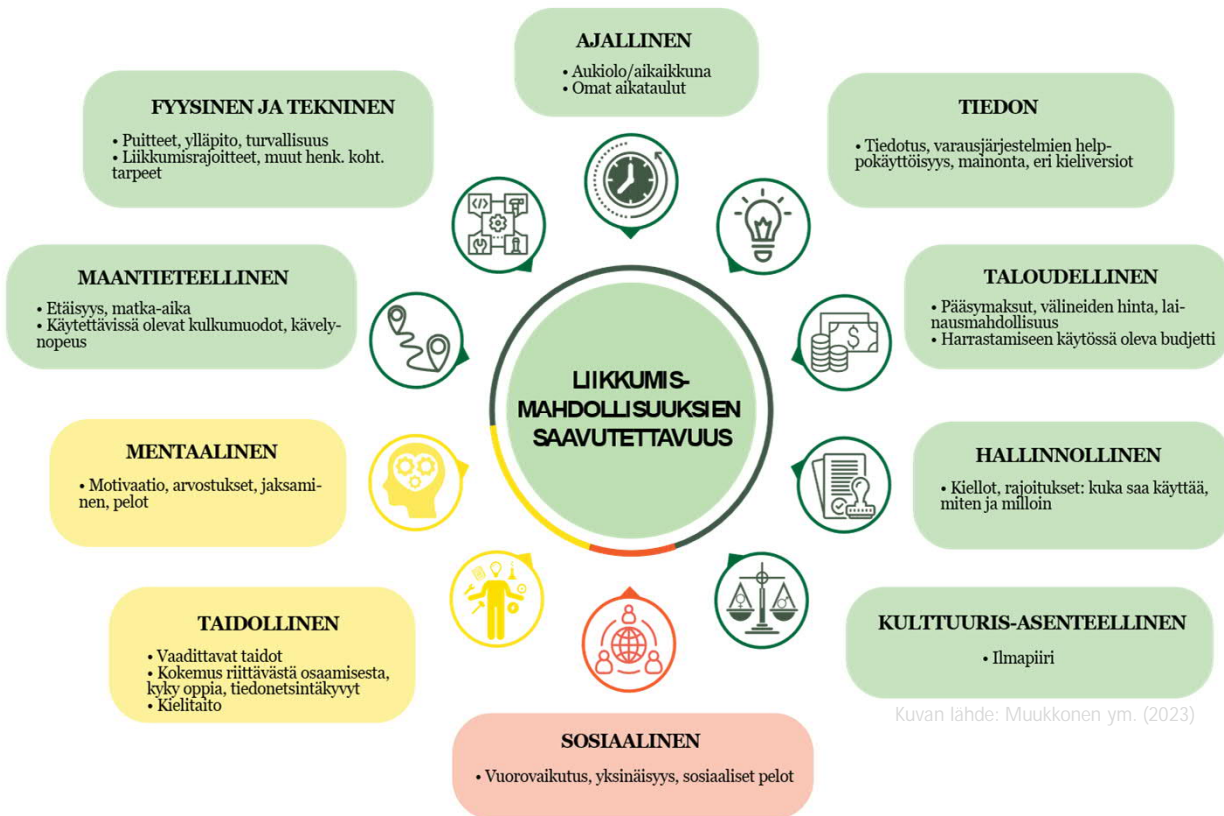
AJALLINEN
• Aukiolo/aikaikkuna
• Omat aikataulut

FYYSINEN JA TEKNINEN
• Puitteet, ylläpito, turvallisuus
• Liikkumisrajoitteet, muut henk. koht. tarpeet

TIEDON
• Tiedotus, varausjärjestelmien helppokäyttöisyys, mainonta, eri kieliversiot

MAANTIETEELLINEN
• Etäisyys, matka-aika
• Käytettävissä olevat kulkumuodot, kävelynopeus

TALOUDELLINEN
• Pääsymaksut, välineiden hinta, lainausmahdollisuus
• Harrastamiseen käytössä oleva budjetti

LIIKKUMISMAHDOLLISUUKSIEN SAAVUTETTAVUUS

MENTAALINEN
• Motivaatio, arvostukset, jaksaminen, pelot

HALLINNOLLINEN
• Kiellot, rajoitukset: kuka saa käyttää, miten ja milloin

TAIDOLLINEN
• Vaadittavat taidot
• Kokemus riittävästä osaamisesta, kyky oppia, tiedonetsintäkyvyt
• Kielitaito

KULTTUURIS-ASENTEELLINEN
• Ilmapiiri

Kuvan lähde: Muukkonen ym. (2023)

SOSIAALINEN
• Vuorovaikutus, yksinäisyys, sosiaaliset pelot